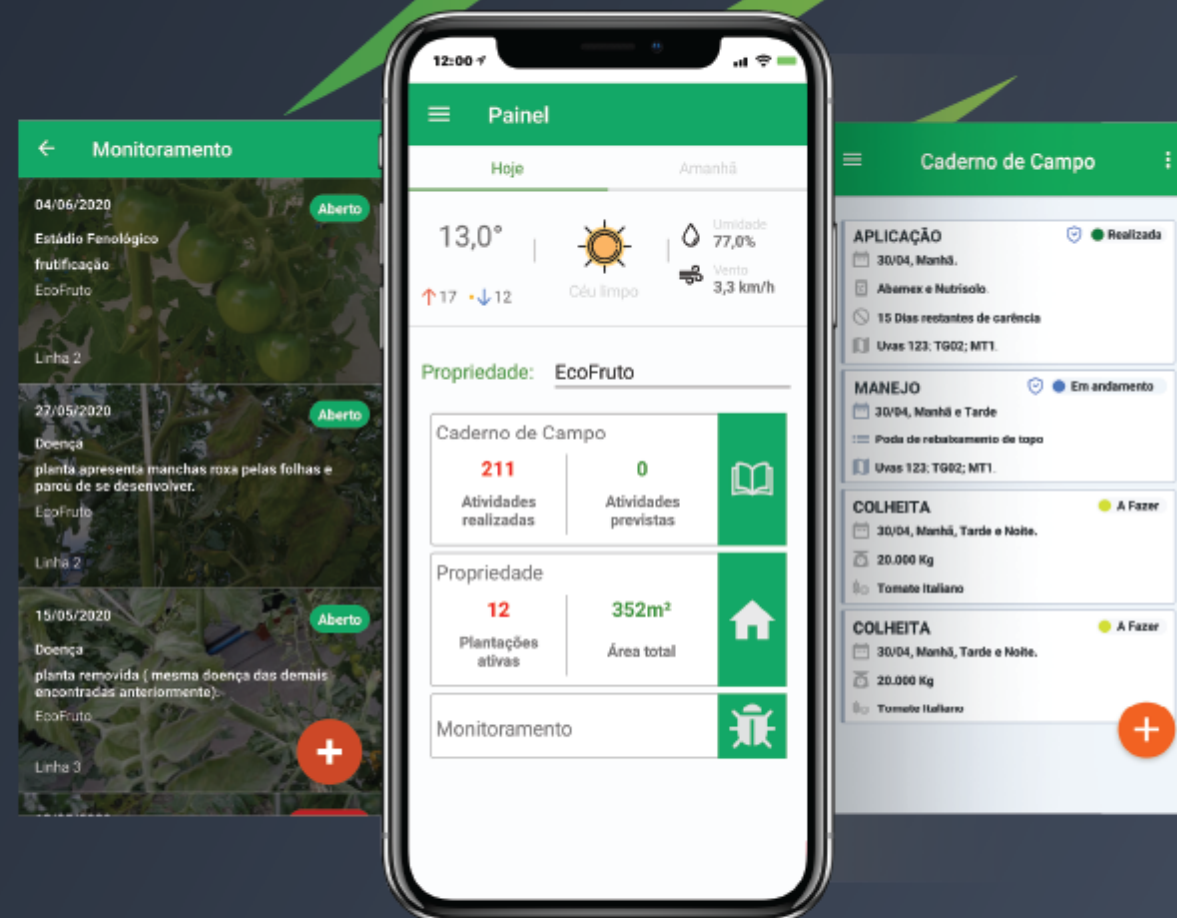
Monitoramento

04/06/2020
Aberto
Estádio Fenológico
frutificação
EcoFruto
Linha 2

27/05/2020
Aberto
Doença
planta apresenta manchas roxa pelas folhas e parou de se desenvolver.
EcoFruto
Linha 2

15/05/2020
Aberto
Doença
planta removida ( mesma doença das demais encontradas anteriormente).
EcoFruto
Linha 3

12:00

Painel

Hoje
Amanhã

13,0°
17 12
Céu limpo
Umidade
77,0%
Vento
3,3 km/h

Propriedade: EcoFruto

Caderno de Campo
211
Atividades realizadas
0
Atividades previstas

Propriedade
12
Plantações ativas
352m²
Área total

Monitoramento

Caderno de Campo

APLICAÇÃO
Realizada
30/04, Manhã.
Abamex e Nutrisolo.
15 Dias restantes de carência
Uvas 123; TG02; MT1.

MANEJO
Em andamento
30/04, Manhã e Tarde
Poda de rebaixamento de topo
Uvas 123; TG02; MT1.

COLHEITA
A Fazer
30/04, Manhã, Tarde e Noite.
20.000 Kg
Tomate Italiano

COLHEITA
A Fazer
30/04, Manhã, Tarde e Noite.
20.000 Kg
Tomate Italiano